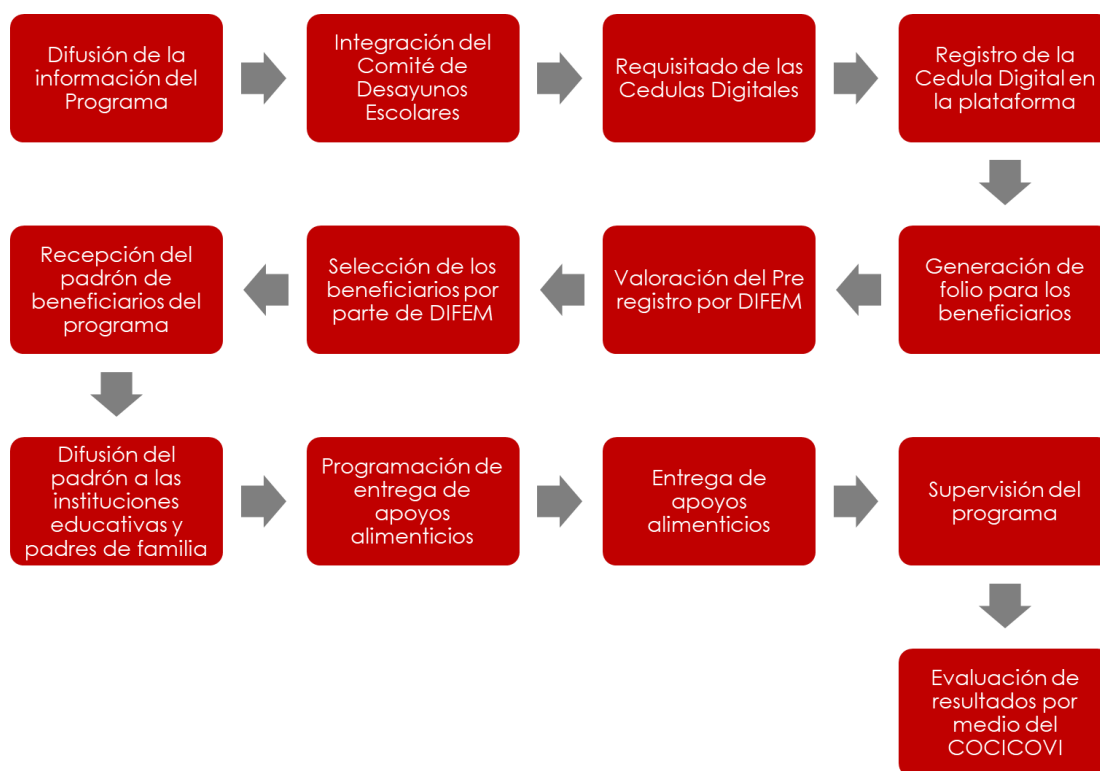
Difusión de la información del Programa

Integración del Comité de Desayunos Escolares

Requisitado de las Cedulas Digitales

Registro de la Cedula Digital en la plataforma

Generación de folio para los beneficiarios

Valoración del Pre registro por DIFEM

Selección de los beneficiarios por parte de DIFEM

Recepción del padrón de beneficiarios del programa

Difusión del padrón a las instituciones educativas y padres de familia

Programación de entrega de apoyos alimenticios

Entrega de apoyos alimenticios

Supervisión del programa

Evaluación de resultados por medio del COCICOVI